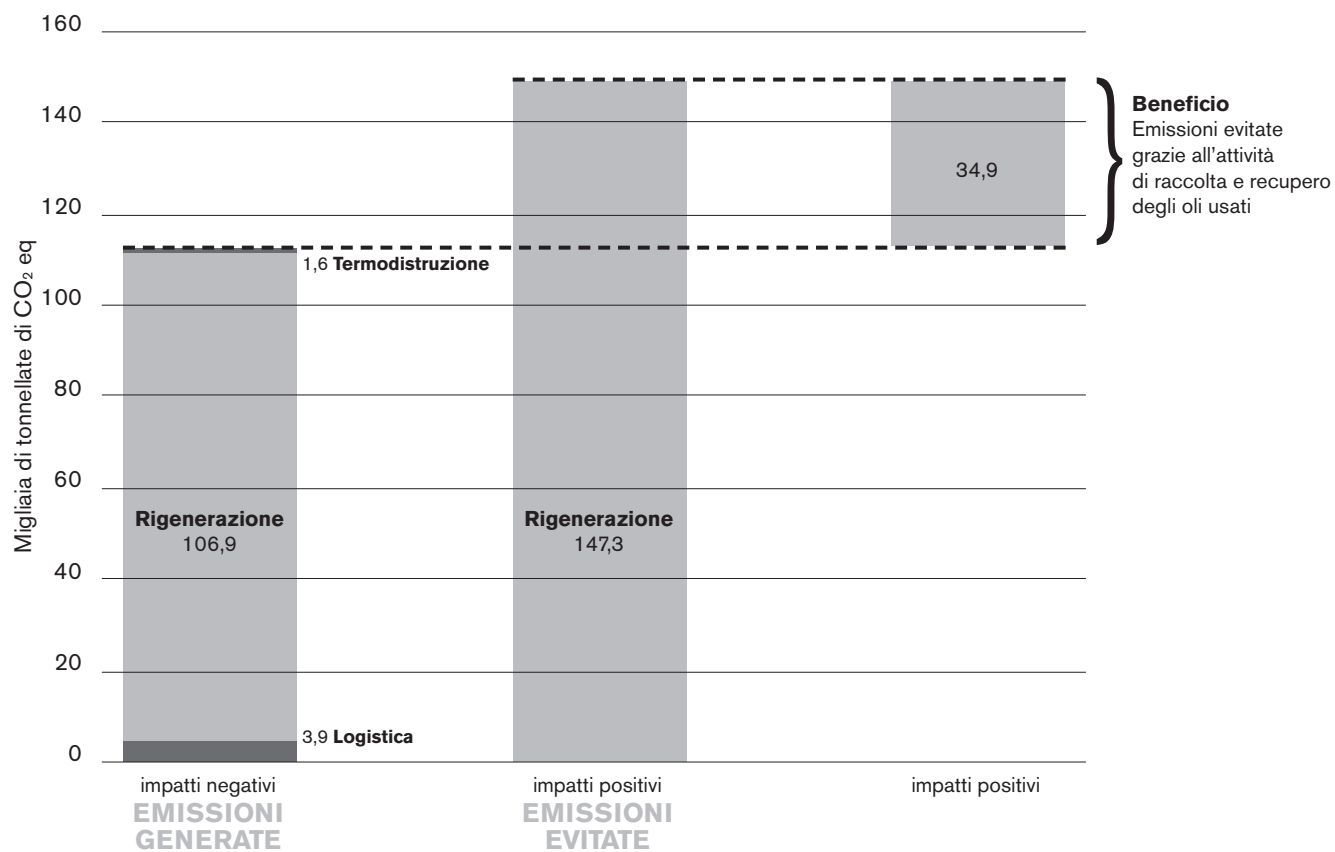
160
140
120
100
80
60
40
20
0

Migliaia di tonnellate di $CO_2$ eq

Beneficio
Emissioni evitate grazie all'attività di raccolta e recupero degli oli usati

34,9

1,6 Termodistruzione

Rigenerazione
106,9

Rigenerazione
147,3

3,9 Logistica

impatti negativi
EMISSIONI GENERATE

impatti positivi
EMISSIONI EVITATE

impatti positivi